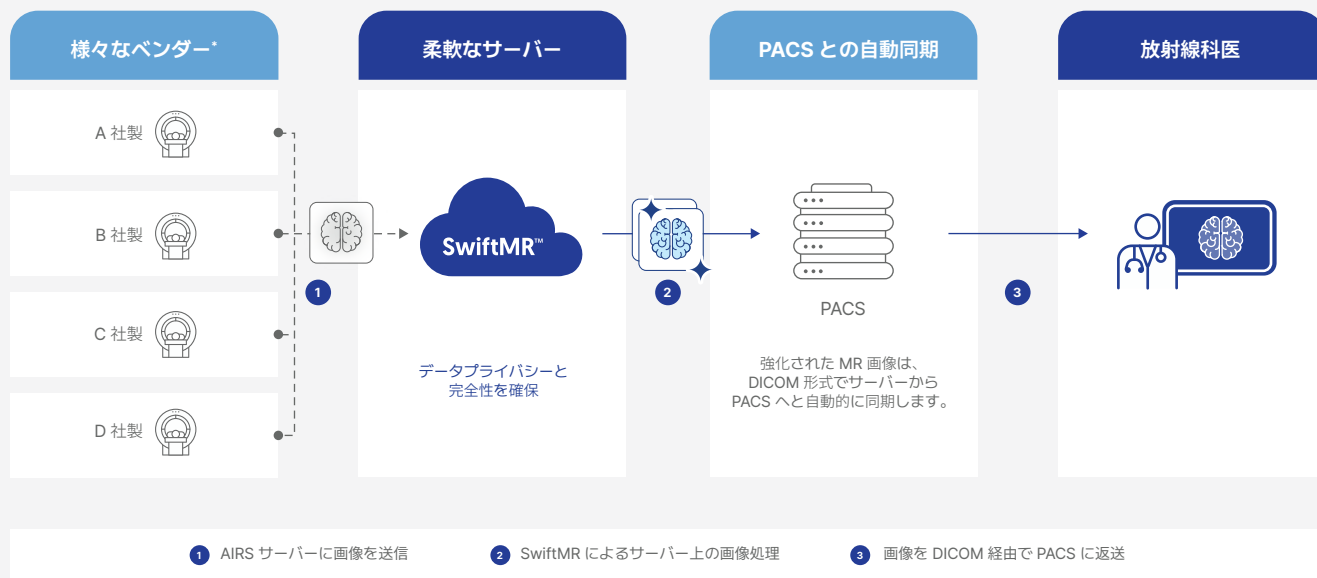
様々なベンダー*

A 社製

B 社製

C 社製

D 社製

1

柔軟なサーバー

SwiftMR™

データプライバシーと完全性を確保

2

PACS との自動同期

PACS

強化された MR 画像は、DICOM 形式でサーバーから PACS へと自動的に同期します。

3

放射線科医

1 AIRS サーバーに画像を送信

2 SwiftMR によるサーバー上の画像処理

3 画像を DICOM 経由で PACS に返送